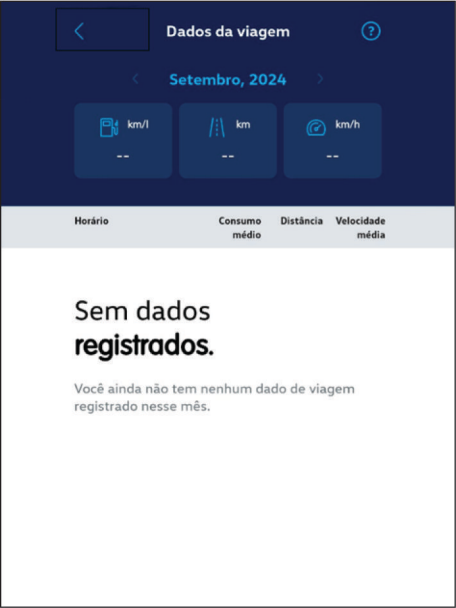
Dados da viagem

Setembro, 2024

km/l
--

km
--

km/h
--

| Horário | Consumo médio | Distância | Velocidade média |
|---|---|---|---|

Sem dados
registrados.

Você ainda não tem nenhum dado de viagem registrado nesse mês.